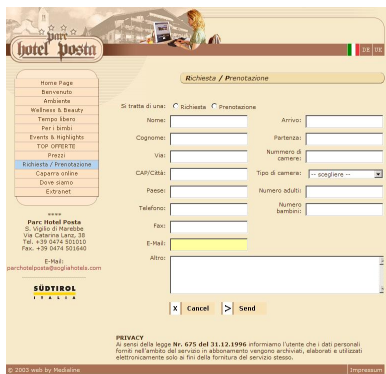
parc hotel posta

DE DE

Home Page
Benvenuto
Ambiente
Wellness & Beauty
Tempo libero
Per i bimbi
Events & Highlights
TOP OFFERTE
Prezzi
Richiesta / Prenotazione
Caparra online
Dove siamo
Extranet

****
Parc Hotel Posta
S. Vigilio di Marebbe
Via Catarina Lanz, 38
Tel. +39 0474 501010
Fax. +39 0474 501640

E-Mail:
parchotelposta@sogliahotels.com

SÜDTIROL
ITALIA

Richiesta / Prenotazione

Si tratta di una: Richieste Prenotazione

Nome:
Cognome:
Via:
CAP/Città:
Paese:
Telefono:
Fax:
E-Mail:
Altro:

Arrivo:
Partenza:
Nummero di camere:
Tipo di camere: -- scegliere --
Numero adulti:
Numero bambini:

X Cancel > Send

PRIVACY
Ai sensi della legge Nr. 675 del 31.12.1996 informiamo l'utente che i dati personali forniti nell'ambito del servizio in abbonamento vengono archiviati, elaborati e utilizzati elettronicamente solo ai fini della fornitura del servizio stesso.

© 2003 web by Medialine
Impressum